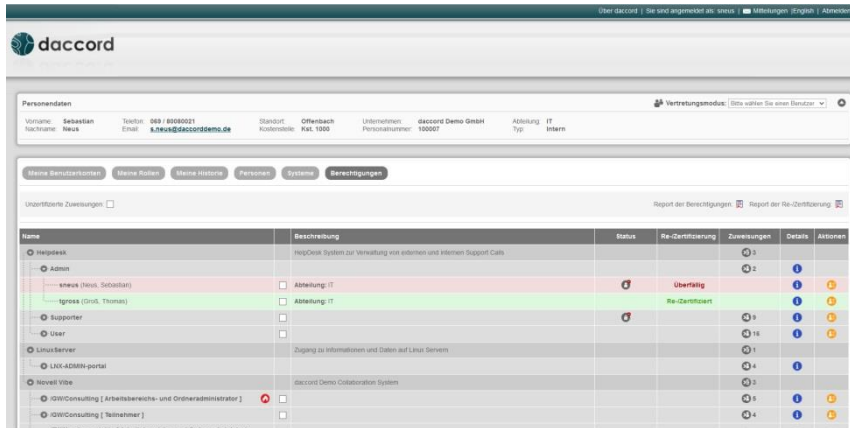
Über daccord | Sie sind angemeldet als: sneus | Mitteilungen | English | Abmelden

daccord

Personendaten

Vertretungsmodus: Bitte wählen Sie einen Benutzer

Vorname: Sebastian
Nachname: Neus
Telefon: 069 / 80080021
Email: s.neus@daccorddemo.de
Standort: Offenbach
Kostenstelle: Kst. 1000
Unternehmen: daccord Demo GmbH
Personalnummer: 100007
Abteilung: IT
Typ: Intern

Meine Benutzerkonten | Meine Rollen | Meine Historie | Personen | Systeme | Berechtigungen

Unzertifizierte Zuweisungen:

Report der Berechtigungen: Report der Re-/Zertifizierung:

| Name | | Beschreibung | Status | Re-/Zertifizierung | Zuweisungen | Details | Aktionen |
|---|---|---|---|---|---|---|---|
| Helpdesk | | HelpDesk System zur Verwaltung von externen und internen Support Calls | | | 3 | | |
| Admin | | | | | 2 | | |
| sneus (Neus, Sebastian) | | Abteilung: IT | | Überfällig | | | |
| tgross (Groß, Thomas) | | Abteilung: IT | | Re-/Zertifiziert | | | |
| Supporter | | | | | 9 | | |
| User | | | | | 16 | | |
| LinuxServer | | Zugang zu Informationen und Daten auf Linux Servern | | | 1 | | |
| LNX-ADMIN-portal | | | | | 4 | | |
| Novell Vibe | | daccord Demo Collaboration System | | | 2 | | |
| IGW/Consulting [ Arbeitsbereichs- und Ordneradministrator ] | | | | | 5 | | |
| IGW/Consulting [ Teilnehmer ] | | | | | 4 | | |